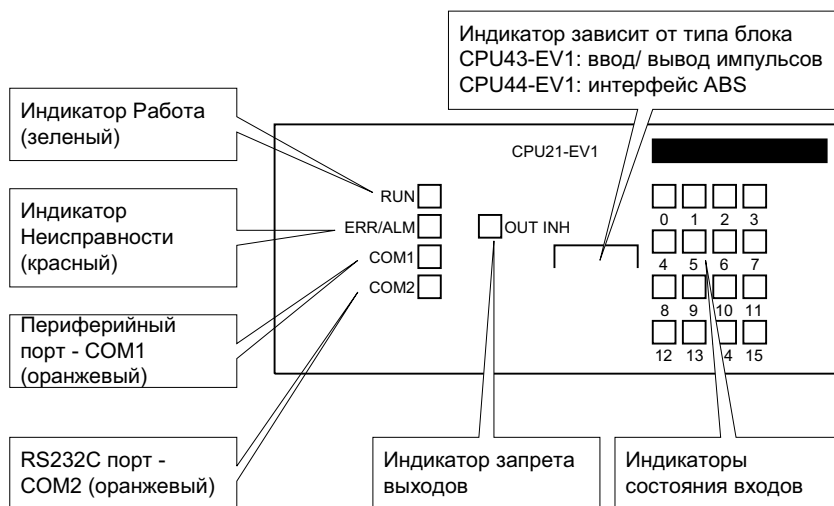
Индикатор зависит от типа блока
CPU43-EV1: ввод/ вывод импульсов
CPU44-EV1: интерфейс ABS

Индикатор Работа (зеленый)

CPU21-EV1

RUN

Индикатор Неисправности (красный)

ERR/ALM

OUT INH

COM1

COM2

0 1 2 3
4 5 6 7
8 9 10 11
12 13 14 15

Периферийный порт - COM1 (оранжевый)

RS232C порт - COM2 (оранжевый)

Индикатор запрета выходов

Индикаторы состояния входов